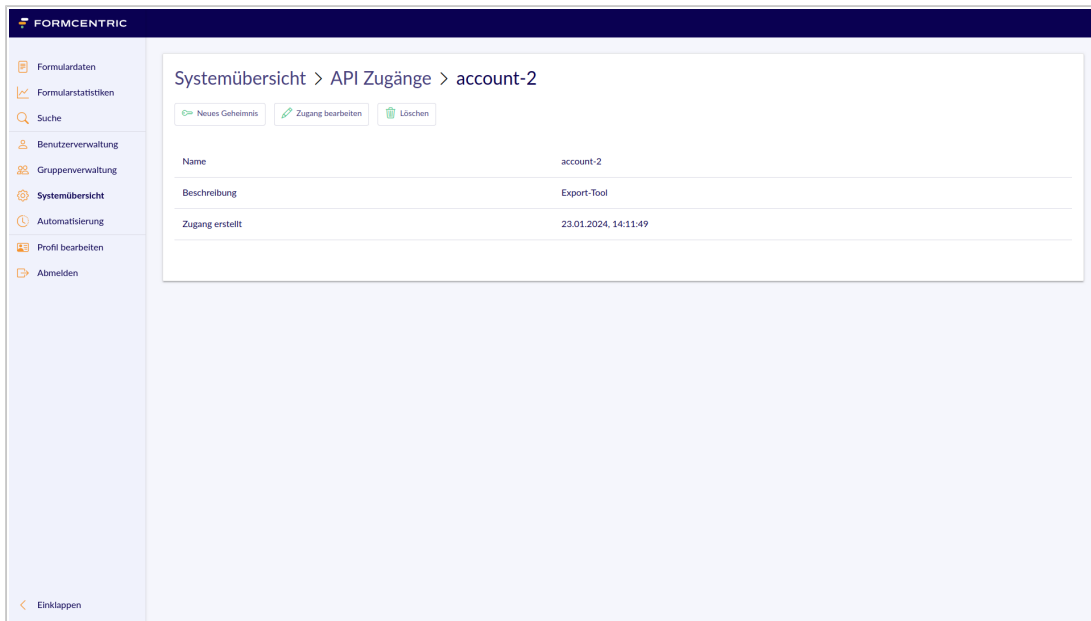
FORMCENTRIC

Formulardaten
Formularstatistiken
Suche
Benutzerverwaltung
Gruppenverwaltung
Systemübersicht
Automatisierung
Profil bearbeiten
Abmelden

Einklappen

Systemübersicht > API Zugänge > account-2

Neues Geheimnis
Zugang bearbeiten
Löschen

| | |
|---|---|
| Name | account-2 |
| Beschreibung | Export-Tool |
| Zugang erstellt | 23.01.2024, 14:11:49 |